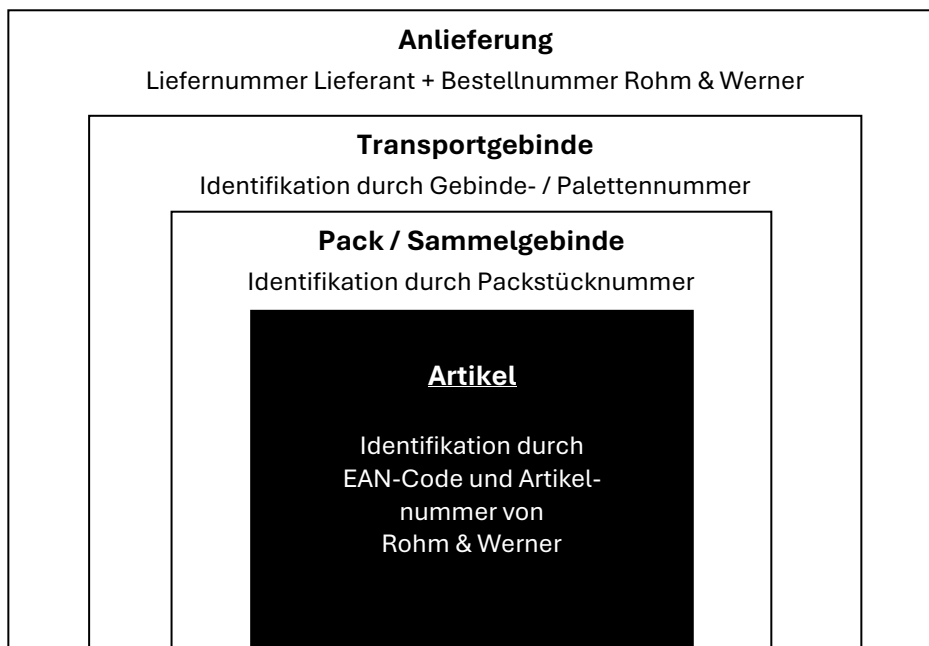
**Anlieferung**

Liefernummer Lieferant + Bestellnummer Rohm & Werner

**Transportgebinde**

Identifikation durch Gebinde- / Palettennummer

**Pack / Sammelgebinde**

Identifikation durch Packstücknummer

**Artikel**

Identifikation durch EAN-Code und Artikelnummer von Rohm & Werner